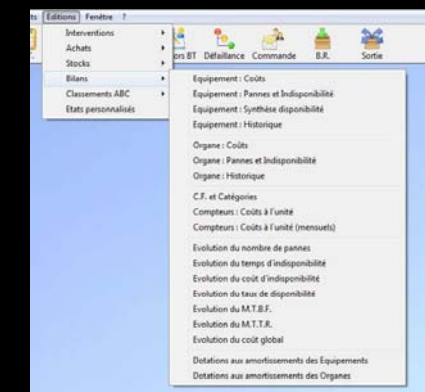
ts Editions Fenêtre ?

Interventions
Achats
Stocks
Bilans
Classements ABC
Etats personnalisés

ors BT Défaillance Commande B.R. Sortie

Equipement : Coûts
Equipement : Pannes et Indisponibilité
Equipement : Synthèse disponibilité
Equipement : Historique

Organe : Coûts
Organe : Pannes et Indisponibilité
Organe : Historique

C.F. et Catégories
Compteurs : Coûts à l'unité
Compteurs : Coûts à l'unité (mensuels)

Evolution du nombre de pannes
Evolution du temps d'indisponibilité
Evolution du coût d'indisponibilité
Evolution du taux de disponibilité
Evolution du M.T.B.F.
Evolution du M.T.T.R.
Evolution du coût global

Dotations aux amortissements des Equipements
Dotations aux amortissements des Organes